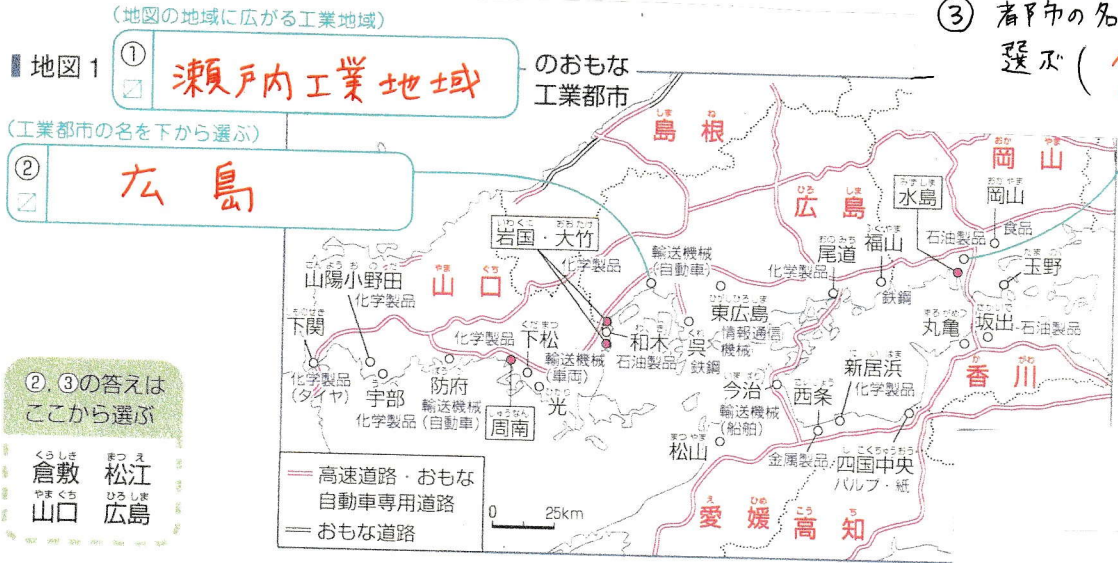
(地図の地域に広がる工業地域)

地図1 ① 瀬戸内工業地域 のおもな工業都市

(工業都市の名を下から選ぶ)

② 広島

③ 都市の名 選ぶ (

島根

岡山

広島

水島

岡山

食品

石油製品

玉野

岩国・大竹

輸送機械(自動車)

化学製品

尾道

福山

化学製品

鉄鋼

山陽小野田

化学製品

山口

下関

化学製品(タイヤ)

宇部

化学製品

防府

輸送機械(自動車)

化学製品

下松

輸送機械(車両)

光

周南

和木

石油製品

呉

鉄鋼

東広島

情報通信機械

今治

輸送機械(船舶)

西条

新居浜

化学製品

丸亀

坂出

石油製品

香川

松山

金属製品

四国中央

パルプ・紙

愛媛

高知

②、③の答えはここから選ぶ

倉敷 松江

山口 広島

高速道路・おもな自動車専用道路

おもな道路

0 25km